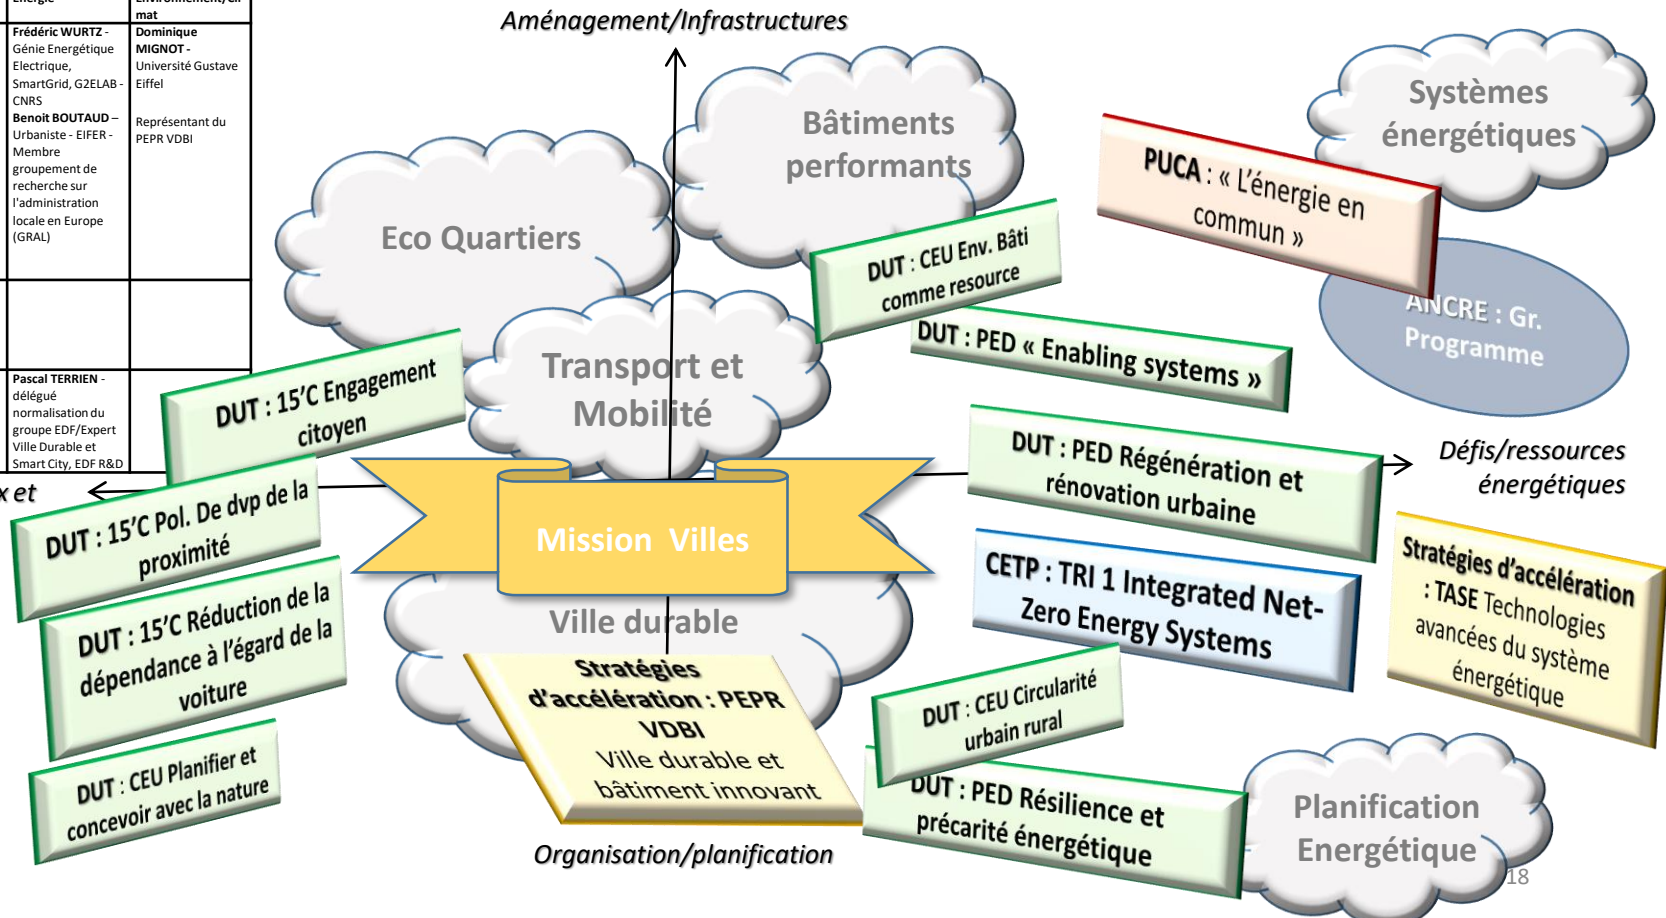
| Energie | Environnement/en mat |
|---|---|
| Frédéric WURTZ - Génie Energétique Electrique, SmartGrid, G2ELAB - CNRS Benoit BOUTAUD – Urbaniste - EIFER - Membre groupement de recherche sur l'administration locale en Europe (GRAL) | Dominique MIGNOT - Université Gustave Eiffel Représentant du PEPR VDBI |
| | |
| Pascal TERRIEN - délégué normalisation du groupe EDF/Expert Ville Durable et Smart City, EDF R&D | |

Aménagement/Infrastructures

Bâtiments performants

Systèmes énergétiques

Eco Quartiers

PUCA : « L'énergie en commun »

DUT : CEU Env. Bâti comme resource

ANCRE : Gr. Programme

DUT : PED « Enabling systems »

Transport et Mobilité

DUT : 15'C Engagement citoyen

DUT : PED Régénération et rénovation urbaine

Défis/ressources énergétiques

x et

DUT : 15'C Pol. De dvp de la proximité

Mission Villes

CETP : TRI 1 Integrated Net-Zero Energy Systems

Stratégies d'accélération : TASE Technologies avancées du système énergétique

DUT : 15'C Réduction de la dépendance à l'égard de la voiture

Ville durable

Stratégies d'accélération : PEPR VDBI Ville durable et bâtiment innovant

DUT : CEU Circularité urbain rural

DUT : CEU Planifier et concevoir avec la nature

DUT : PED Résilience et précarité énergétique

Planification Energétique

Organisation/planification

18